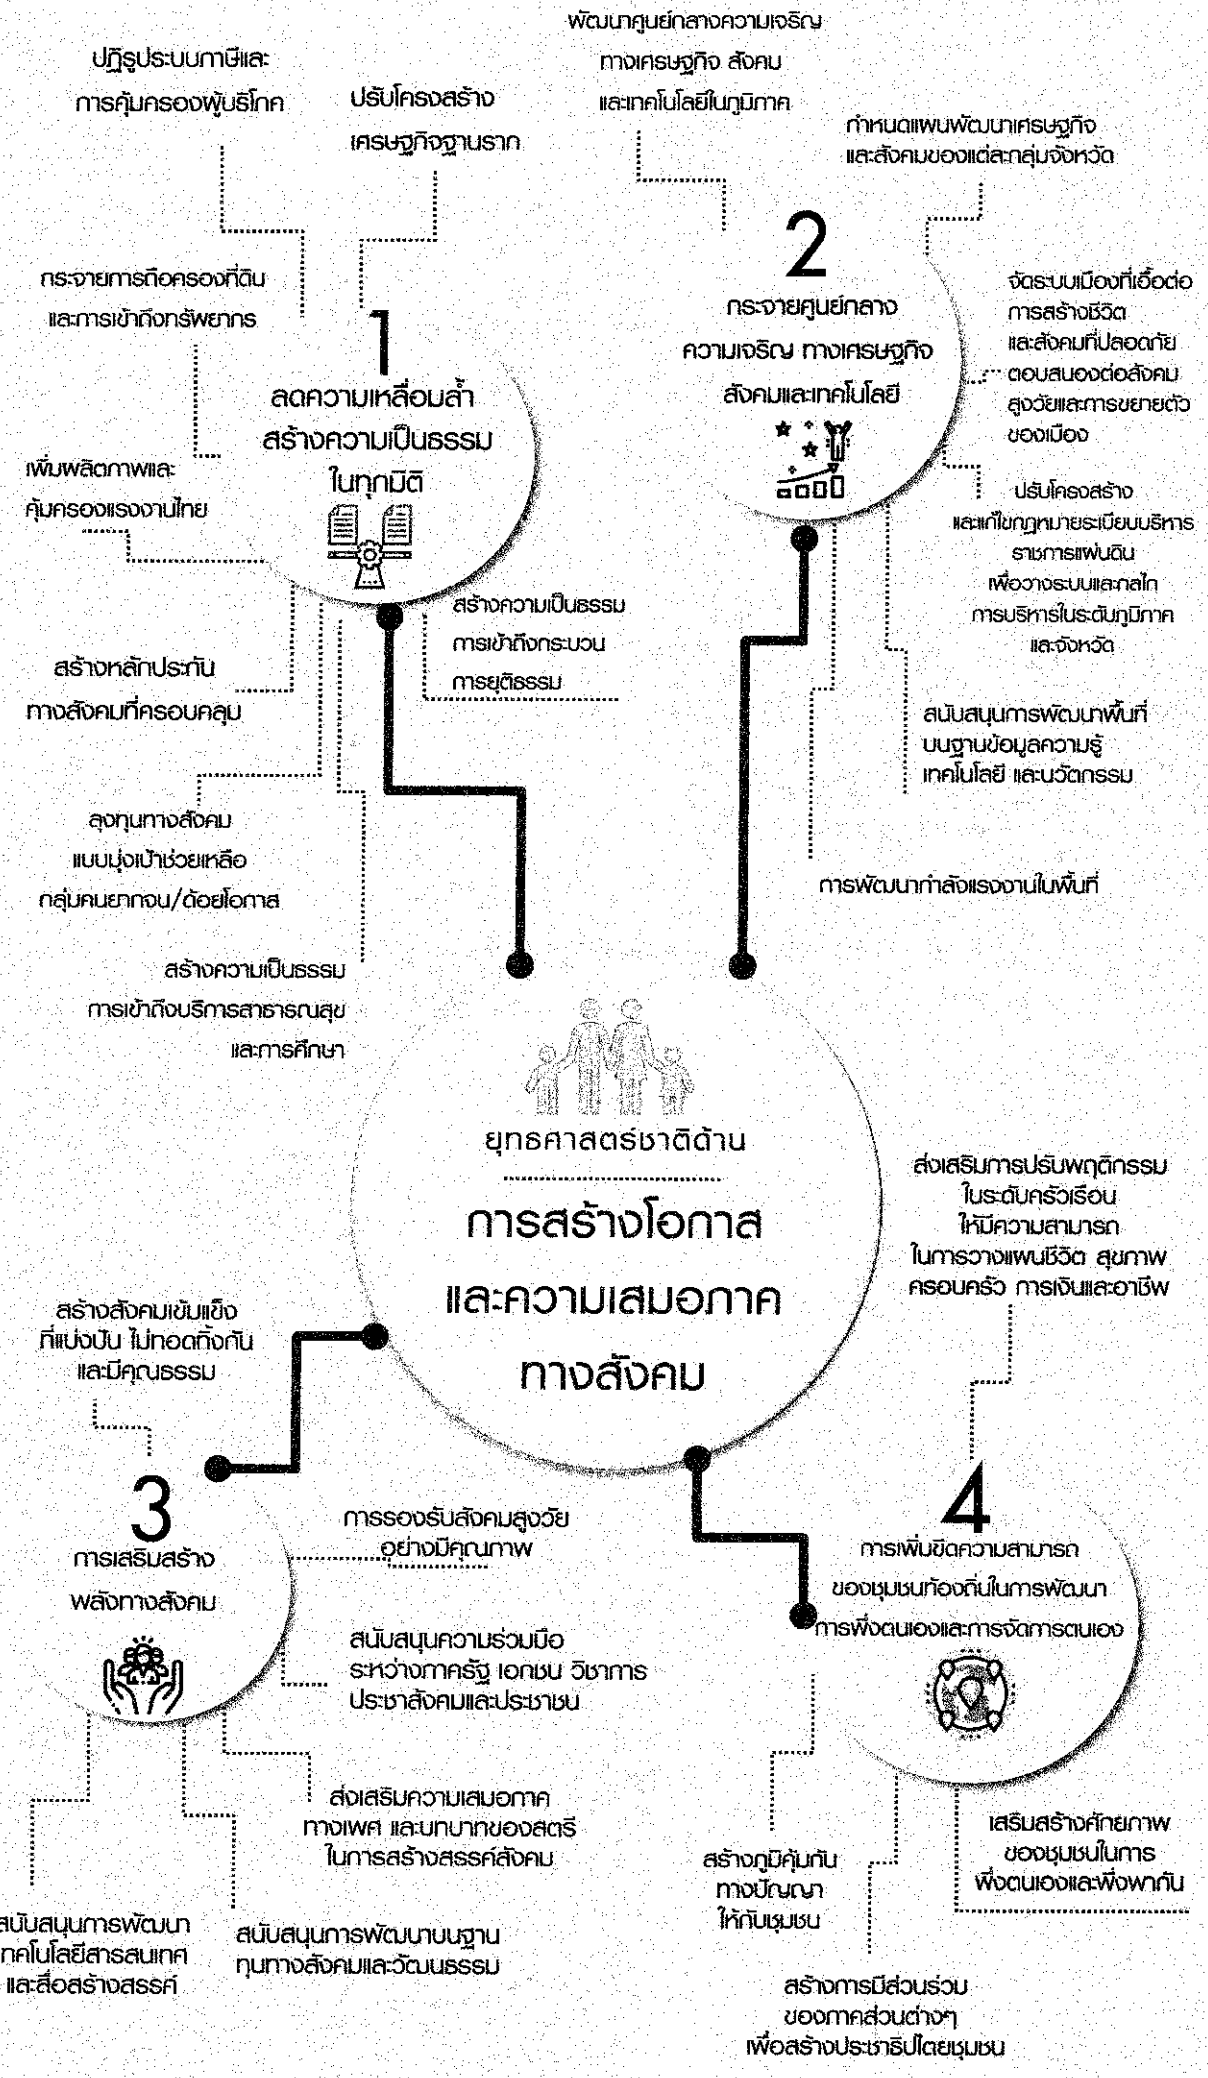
ยุทธศาสตร์ชาติด้าน

การสร้างโอกาส และความเสมอภาค ทางสังคม

1
ลดความเหลื่อมล้ำ สร้างความเป็นธรรม ในทุกมิติ

ปฏิรูประบบภาษีและการคุ้มครองผู้บริโภค

ปรับโครงสร้างเศรษฐกิจฐานราก

กระจายการถือครองที่ดินและการเข้าถึงทรัพยากร

เพิ่มผลิตภาพและคุ้มครองแรงงานไทย

สร้างความเป็นธรรมการเข้าถึงกระบวนการยุติธรรม

สร้างหลักประกันทางสังคมที่ครอบคลุม

ลงทุนทางสังคมแบบมุ่งเป้าช่วยเหลือกลุ่มคนยากจน/ด้อยโอกาส

สร้างความเป็นธรรมการเข้าถึงบริการสาธารณสุขและการศึกษา

2
กระจายศูนย์กลางความเจริญ ทางเศรษฐกิจ สังคมและเทคโนโลยี

พัฒนาศูนย์กลางความเจริญทางเศรษฐกิจ สังคม และเทคโนโลยีในภูมิภาค

กำหนดแผนพัฒนาเศรษฐกิจและสังคมของแต่ละกลุ่มจังหวัด

จัดระบบเมืองที่เอื้อต่อการสร้างชีวิตและสังคมที่ปลอดภัย ตอบสนองต่อสังคมสูงวัยและการขยายตัวของเมือง

ปรับโครงสร้างและแก้ไขกฎหมายระเบียบบริหารราชการแผ่นดิน เพื่อวางระบบและกลไกการบริหารในระดับภูมิภาคและจังหวัด

สนับสนุนการพัฒนาพื้นที่บนฐานข้อมูลความรู้ เทคโนโลยี และนวัตกรรม

การพัฒนากำลังแรงงานในพื้นที่

3
การเสริมสร้างพลังทางสังคม

สร้างสังคมเข้มแข็งที่แบ่งปัน ไม่ทอดทิ้งกัน และมีคุณธรรม

การรองรับสังคมสูงวัยอย่างมีคุณภาพ

สนับสนุนความร่วมมือระหว่างภาครัฐ เอกชน วิชาการ ประชาสังคมและประชาชน

ส่งเสริมความเสมอภาคทางเพศ และบทบาทของสตรีในการสร้างสรรค์สังคม

สนับสนุนการพัฒนา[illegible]ทคโนโลยีสารสนเทศและสื่อสร้างสรรค์

สนับสนุนการพัฒนาบนฐานทุนทางสังคมและวัฒนธรรม

4
การเพิ่มขีดความสามารถของชุมชนท้องถิ่นในการพัฒนา การพึ่งตนเองและการจัดการตนเอง

ส่งเสริมการปรับพฤติกรรมในระดับครัวเรือน ให้มีความสามารถในการวางแผนชีวิต สุขภาพ ครอบครัว การเงินและอาชีพ

เสริมสร้างศักยภาพของชุมชนในการพึ่งตนเองและพึ่งพากัน

สร้างภูมิคุ้มกันทางปัญญาให้กับชุมชน

สร้างการมีส่วนร่วมของภาคส่วนต่างๆ เพื่อสร้างประชาธิปไตยชุมชน